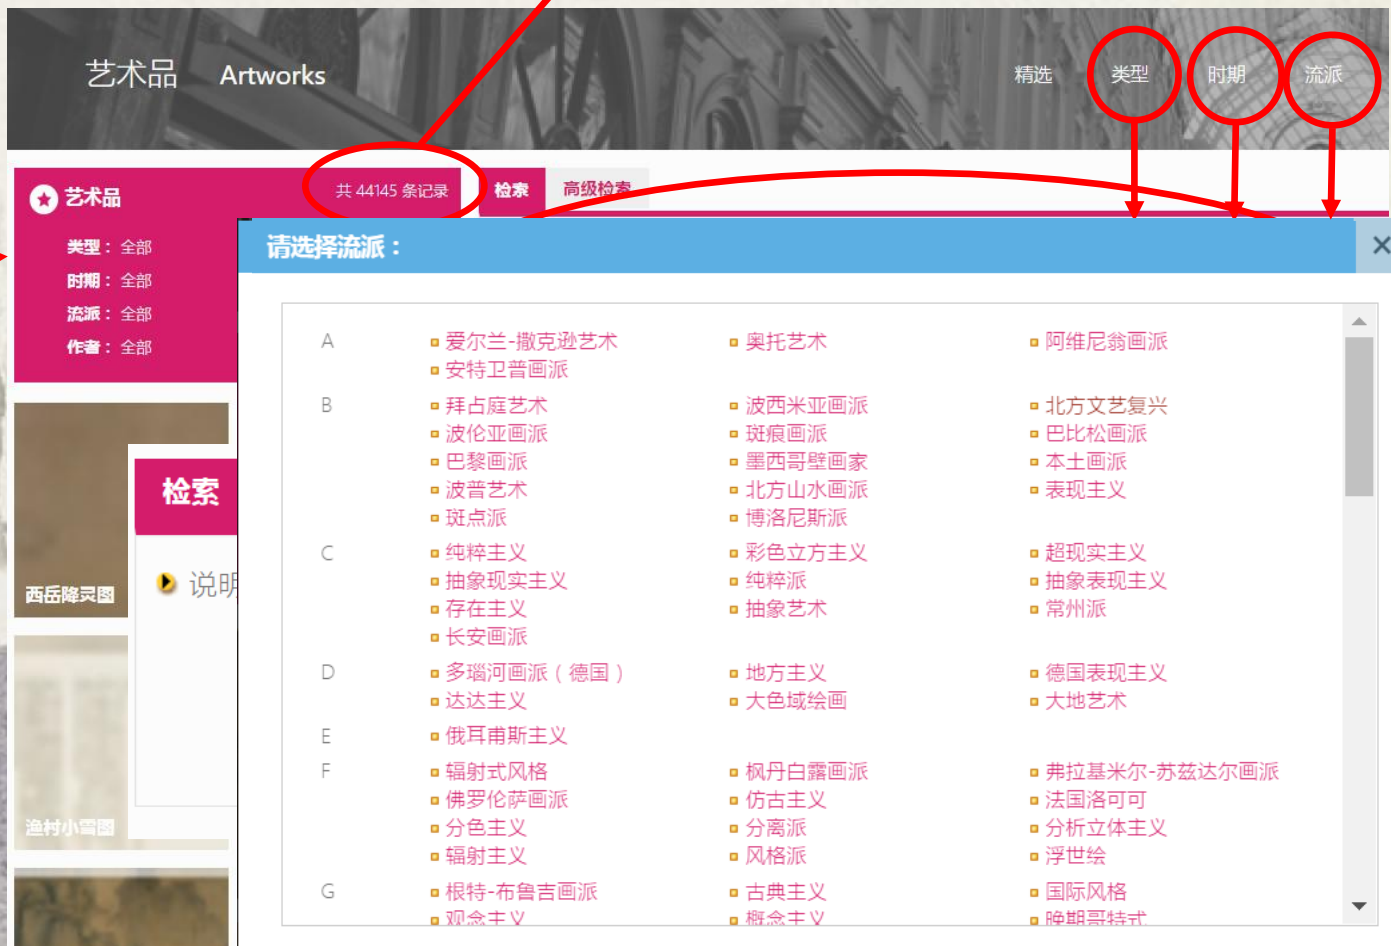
艺术品 Artworks

精选 类型 时期 流派

艺术品

共 44145 条记录

检索 高级检索

类型：全部
时期：全部
流派：全部
作者：全部

西岳降灵图

检索

说明

渔村小雪图

请选择流派：

A
爱尔兰-撒克逊艺术
安特卫普画派
奥托艺术
阿维尼翁画派

B
拜占庭艺术
波伦亚画派
巴黎画派
波普艺术
斑点派
波西米亚画派
斑痕画派
墨西哥壁画家
北方山水画派
博洛尼斯派
北方文艺复兴
巴比松画派
本土画派
表现主义

C
纯粹主义
抽象现实主义
存在主义
长安画派
彩色立方主义
纯粹派
抽象艺术
超现实主义
抽象表现主义
常州派

D
多瑙河画派（德国）
达达主义
地方主义
大色域绘画
德国表现主义
大地艺术

E
俄耳甫斯主义

F
辐射式风格
佛罗伦萨画派
分色主义
辐射主义
枫丹白露画派
仿古主义
分离派
风格派
弗拉基米尔-苏兹达尔画派
法国洛可可
分析立体主义
浮世绘

G
根特-布鲁吉画派
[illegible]
古典主义
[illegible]
国际风格
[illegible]